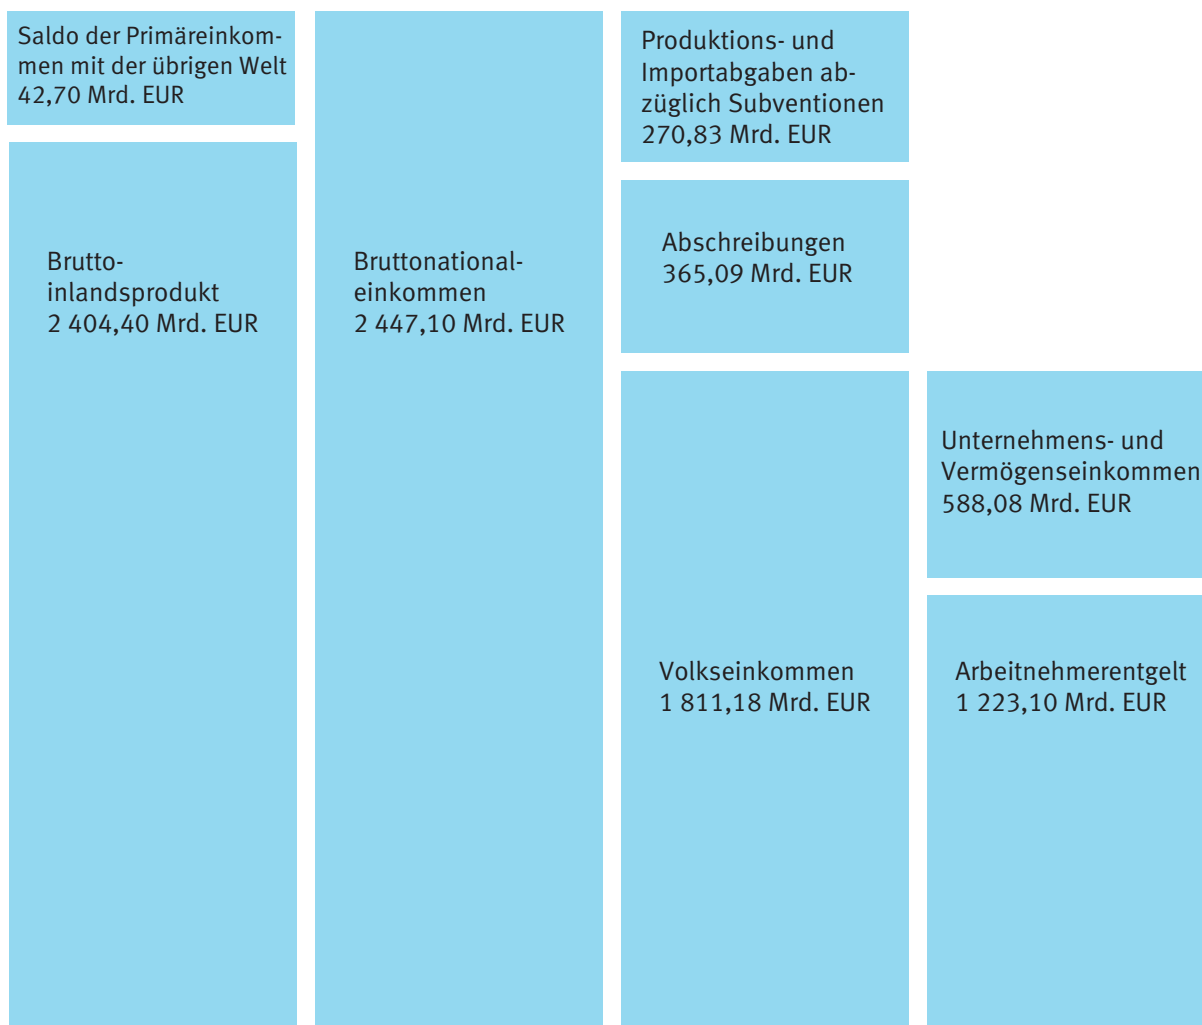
Saldo der Primäreinkommen mit der übrigen Welt
42,70 Mrd. EUR

Bruttoinlandsprodukt
2 404,40 Mrd. EUR

Bruttonationaleinkommen
2 447,10 Mrd. EUR

Produktions- und Importabgaben abzüglich Subventionen
270,83 Mrd. EUR

Abschreibungen
365,09 Mrd. EUR

Volkseinkommen
1 811,18 Mrd. EUR

Unternehmens- und Vermögenseinkommen
588,08 Mrd. EUR

Arbeitnehmerentgelt
1 223,10 Mrd. EUR